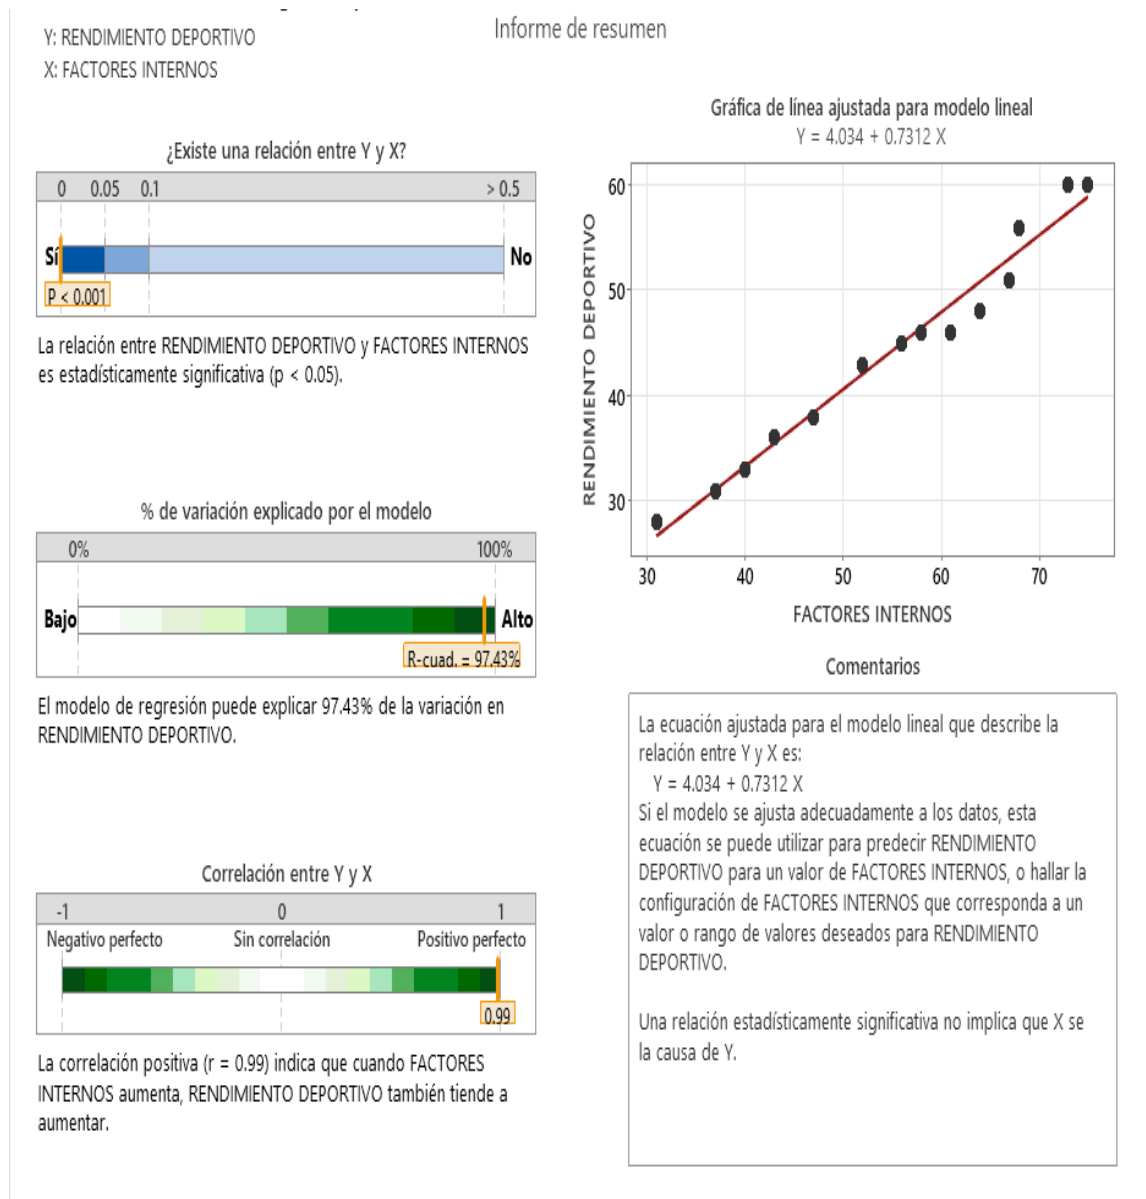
Y: RENDIMIENTO DEPORTIVO
X: FACTORES INTERNOS

Informe de resumen

¿Existe una relación entre Y y X?

0 0.05 0.1 > 0.5

Sí No

P < 0.001

La relación entre RENDIMIENTO DEPORTIVO y FACTORES INTERNOS es estadísticamente significativa (p < 0.05).

% de variación explicado por el modelo

0% 100%

Bajo Alto

R-cuad. = 97.43%

El modelo de regresión puede explicar 97.43% de la variación en RENDIMIENTO DEPORTIVO.

Correlación entre Y y X

-1 0 1

Negativo perfecto Sin correlación Positivo perfecto

0.99

La correlación positiva (r = 0.99) indica que cuando FACTORES INTERNOS aumenta, RENDIMIENTO DEPORTIVO también tiende a aumentar.

Gráfica de línea ajustada para modelo lineal
Y = 4.034 + 0.7312 X

RENDIMIENTO DEPORTIVO

60
50
40
30

30 40 50 60 70

FACTORES INTERNOS

Comentarios

La ecuación ajustada para el modelo lineal que describe la relación entre Y y X es:
Y = 4.034 + 0.7312 X
Si el modelo se ajusta adecuadamente a los datos, esta ecuación se puede utilizar para predecir RENDIMIENTO DEPORTIVO para un valor de FACTORES INTERNOS, o hallar la configuración de FACTORES INTERNOS que corresponda a un valor o rango de valores deseados para RENDIMIENTO DEPORTIVO.

Una relación estadísticamente significativa no implica que X se la causa de Y.